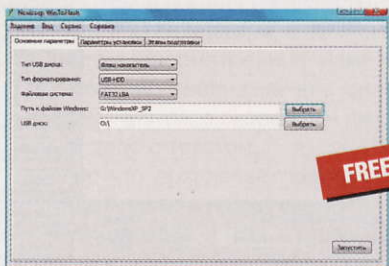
Novicorp WinToFlash

Задание Вид Сервис Справка

Основные параметры | Параметры установки | Этапы подготовки

Тип USB диска: Флэш накопитель

Тип форматирования: USB-HDD

Файловая система: FAT32 LBA

Путь к файлам Windows: G:\WindowsXP_SP2 Выбрать

USB диск: O:\ Выбрать

FREE

Запустить